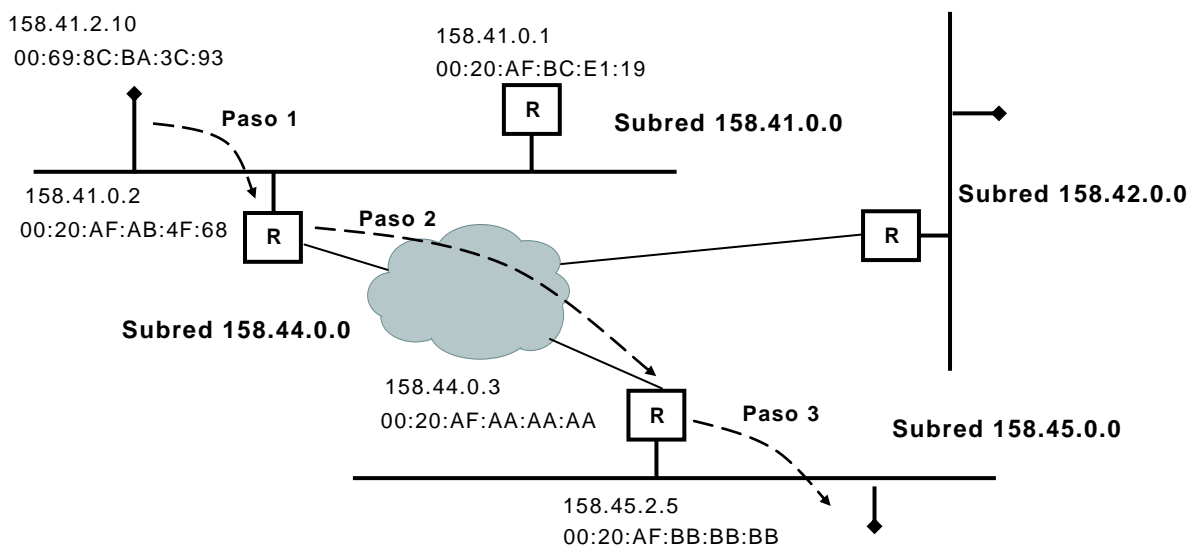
158.41.2.10
00:69:8C:BA:3C:93

158.41.0.1
00:20:AF:BC:E1:19

R

Paso 1

Subred 158.41.0.0

158.41.0.2
00:20:AF:AB:4F:68

R

Paso 2

Subred 158.42.0.0

R

Subred 158.44.0.0

158.44.0.3
00:20:AF:AA:AA:AA

R

Paso 3

Subred 158.45.0.0

158.45.2.5
00:20:AF:BB:BB:BB